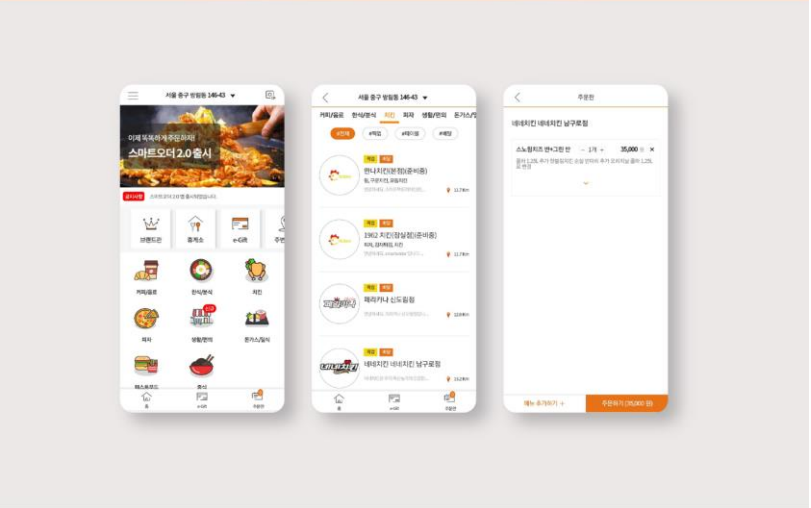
서울 중구 방림동 146-43

이제 똑똑하게 주문하세요
스마트오더 2.0 출시

공지사항 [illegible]

브랜드관
휴게소
e-GIft
주변

커피/음료
한식/분식
치킨
피자
생활/편의
돈가스/일식
패스트푸드
중식

홈
e-Gift
주문

서울 중구 방림동 146-43

커피/음료 한식/분식 치킨 피자 생활/편의 돈가스/

#전체 #픽업 #테이블 #배달

픽업 포장
한나치킨(본점)(중국점)
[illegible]
11.7km

픽업 포장
1962 치킨(장실점)(준비중)
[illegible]
11.7km

픽업 포장
페리카나 신도림점
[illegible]
12.6km

픽업 포장
네네치킨 네네치킨 남구로점
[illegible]
13.2km

홈
e-Gift
주문

주문한

네네치킨 네네치킨 남구로점

스노윙치즈 반+그린 반 1개 35,000 원
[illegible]

메뉴 추가하기 +
주문하기 (35,000 원)